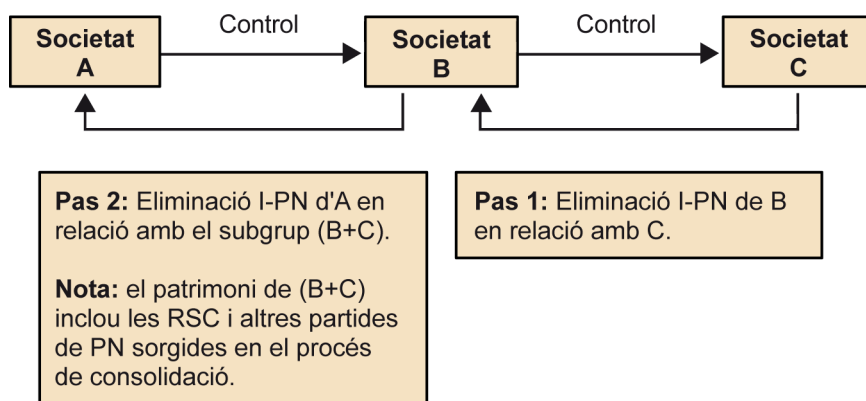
Societat A

Control

Societat B

Control

Societat C

**Pas 2:** Eliminació I-PN d'A en relació amb el subgrup (B+C).

**Nota:** el patrimoni de (B+C) inclou les RSC i altres partides de PN sorgides en el procés de consolidació.

**Pas 1:** Eliminació I-PN de B en relació amb C.